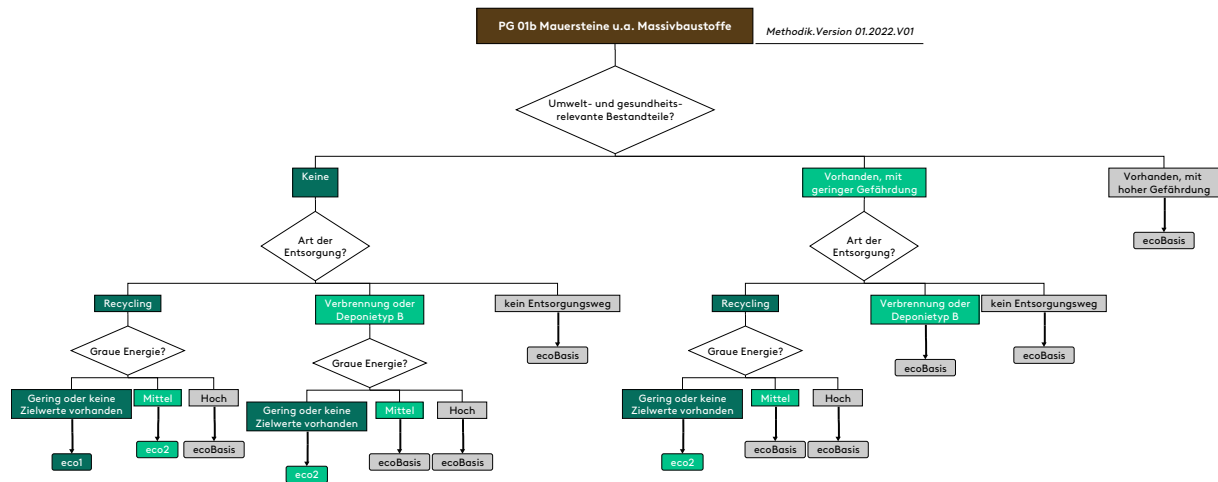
PG 01b Mauersteine u.a. Massivbaustoffe

Methodik.Version 01.2022.V01

Umwelt- und gesundheitsrelevante Bestandteile?

Keine

Vorhanden, mit geringer Gefährdung

Vorhanden, mit hoher Gefährdung

ecoBasis

Art der Entsorgung?

Recycling

Verbrennung oder Deponietyp B

kein Entsorgungsweg

ecoBasis

Graue Energie?

Gering oder keine Zielwerte vorhanden

Mittel

Hoch

eco1

eco2

ecoBasis

Graue Energie?

Gering oder keine Zielwerte vorhanden

Mittel

Hoch

eco2

ecoBasis

ecoBasis

Art der Entsorgung?

Recycling

Verbrennung oder Deponietyp B

kein Entsorgungsweg

ecoBasis

ecoBasis

Graue Energie?

Gering oder keine Zielwerte vorhanden

Mittel

Hoch

eco2

ecoBasis

ecoBasis